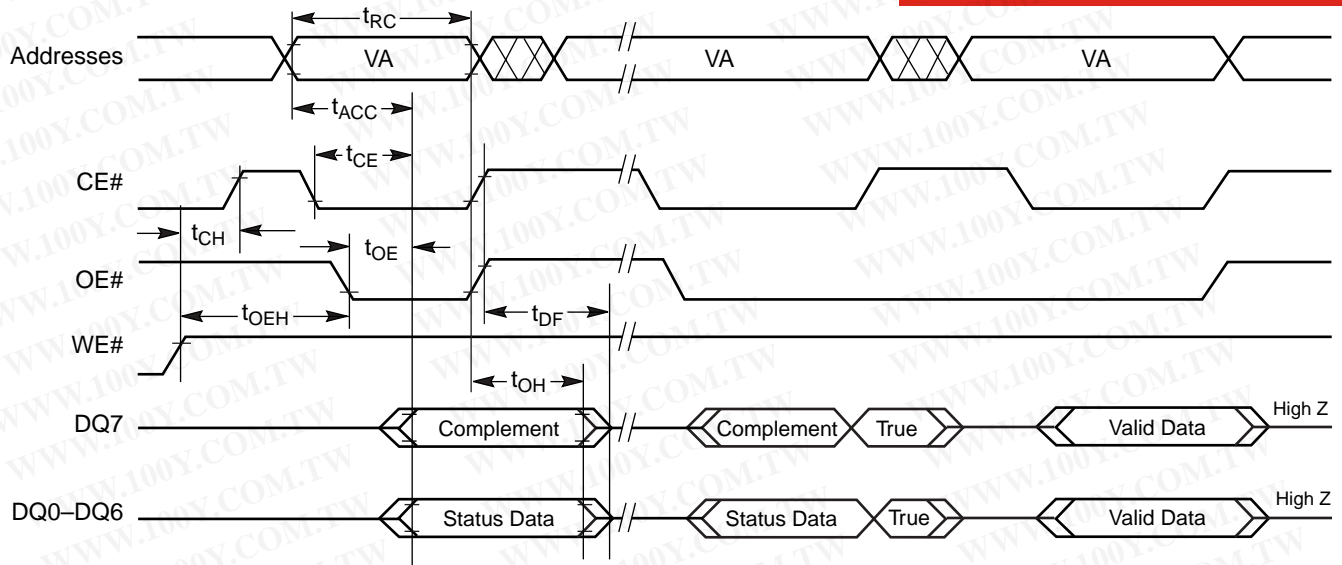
$t_{RC}$

Addresses VA VA VA

$t_{ACC}$

$t_{CE}$

CE#

$t_{CH}$

$t_{OE}$

OE#

$t_{OEH}$

$t_{DF}$

WE#

$t_{OH}$

DQ7 Complement Complement True Valid Data High Z

DQ0–DQ6 Status Data Status Data True Valid Data High Z

WWW.100Y.COM.TW